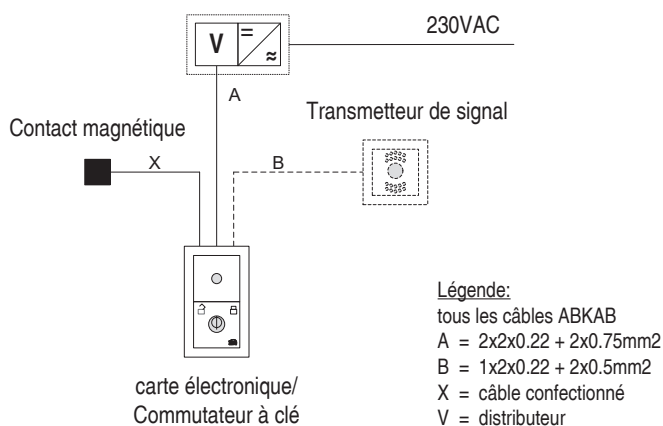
V
=
≈
230VAC
A
Transmetteur de signal
Contact magnétique
X
B
carte électronique/
Commutateur à clé

Légende:
tous les câbles ABKAB
A = 2x2x0.22 + 2x0.75mm2
B = 1x2x0.22 + 2x0.5mm2
X = câble confectionné
V = distributeur